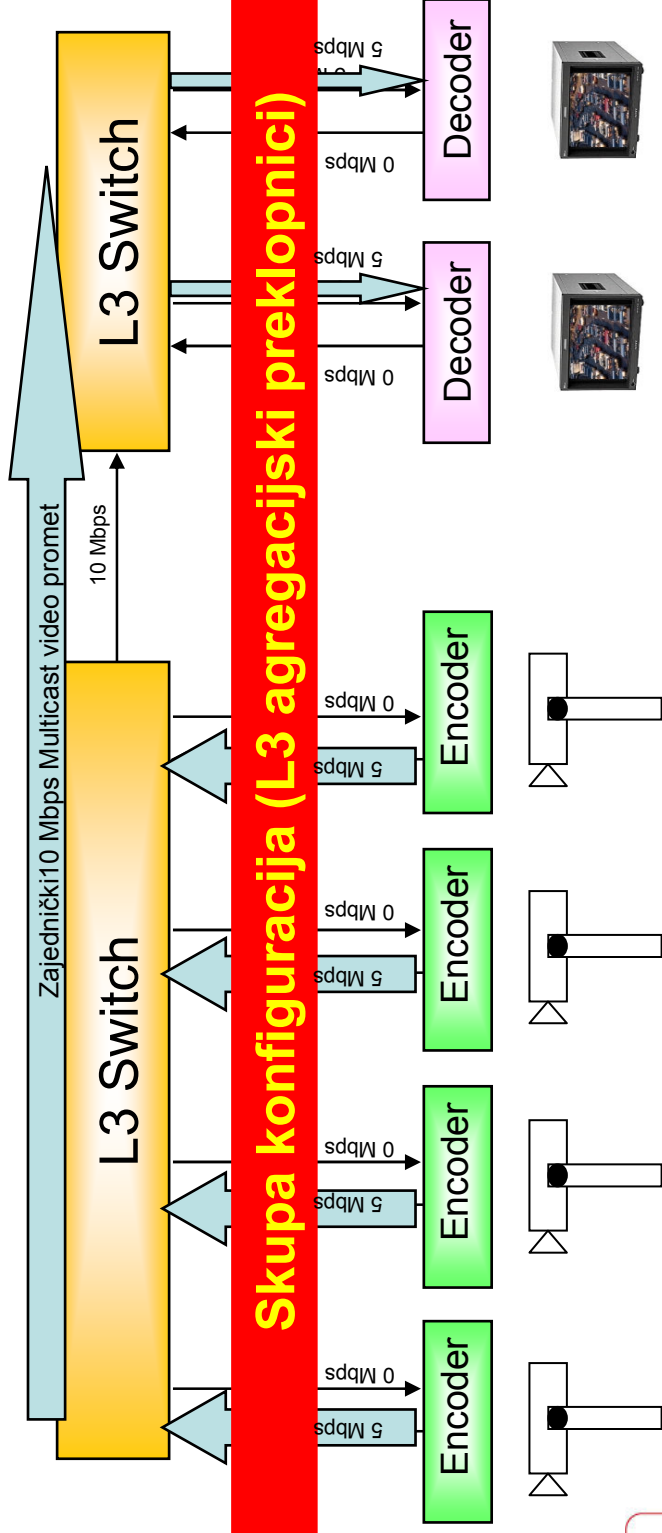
Skupa konfiguracija (L3 agregacijski preklopnici)

L3 Switch

L3 Switch

Zajednički10 Mbps Multicast video promet

10 Mbps

5 Mbps
0 Mbps
Decoder

5 Mbps
0 Mbps
Decoder

0 Mbps
5 Mbps
Encoder

0 Mbps
5 Mbps
Encoder

0 Mbps
5 Mbps
Encoder

0 Mbps
5 Mbps
Encoder